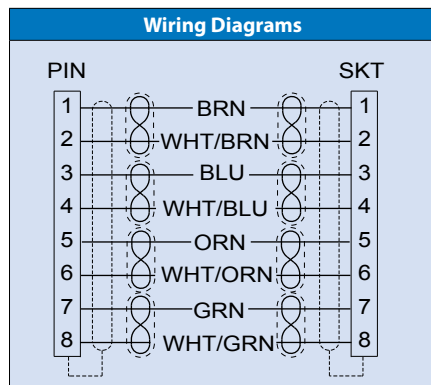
Wiring Diagrams

PIN

SKT

| PIN | | SKT |
|---|---|---|
| 1 | BRN | 1 |
| 2 | WHT/BRN | 2 |
| 3 | BLU | 3 |
| 4 | WHT/BLU | 4 |
| 5 | ORN | 5 |
| 6 | WHT/ORN | 6 |
| 7 | GRN | 7 |
| 8 | WHT/GRN | 8 |